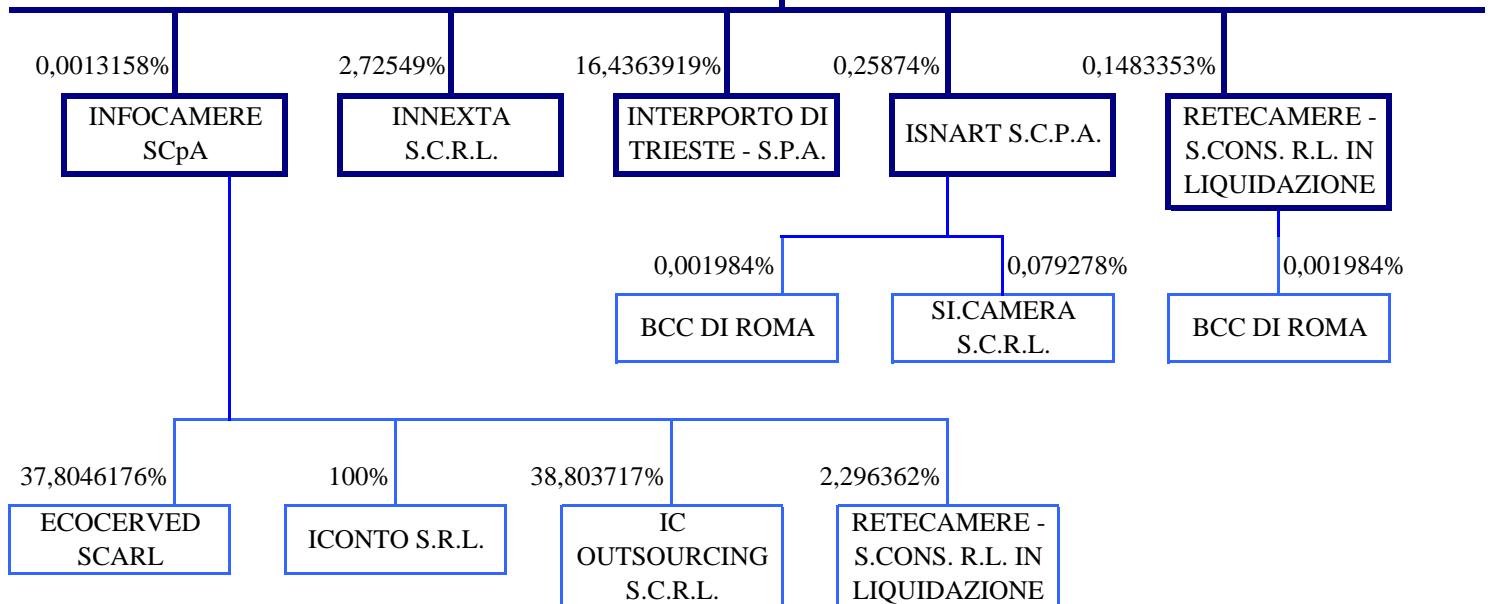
0,0013158%
INFOCAMERE SCpA

2,72549%
INNEXTA S.C.R.L.

16,4363919%
INTERPORTO DI TRIESTE - S.P.A.

0,25874%
ISNART S.C.P.A.

0,1483353%
RETECAMERE - S.CONS. R.L. IN LIQUIDAZIONE

0,001984%
BCC DI ROMA

0,079278%
SI.CAMERA S.C.R.L.

0,001984%
BCC DI ROMA

37,8046176%
ECOCERVED SCARL

100%
ICONTO S.R.L.

38,803717%
IC OUTSOURCING S.C.R.L.

2,296362%
RETECAMERE - S.CONS. R.L. IN LIQUIDAZIONE